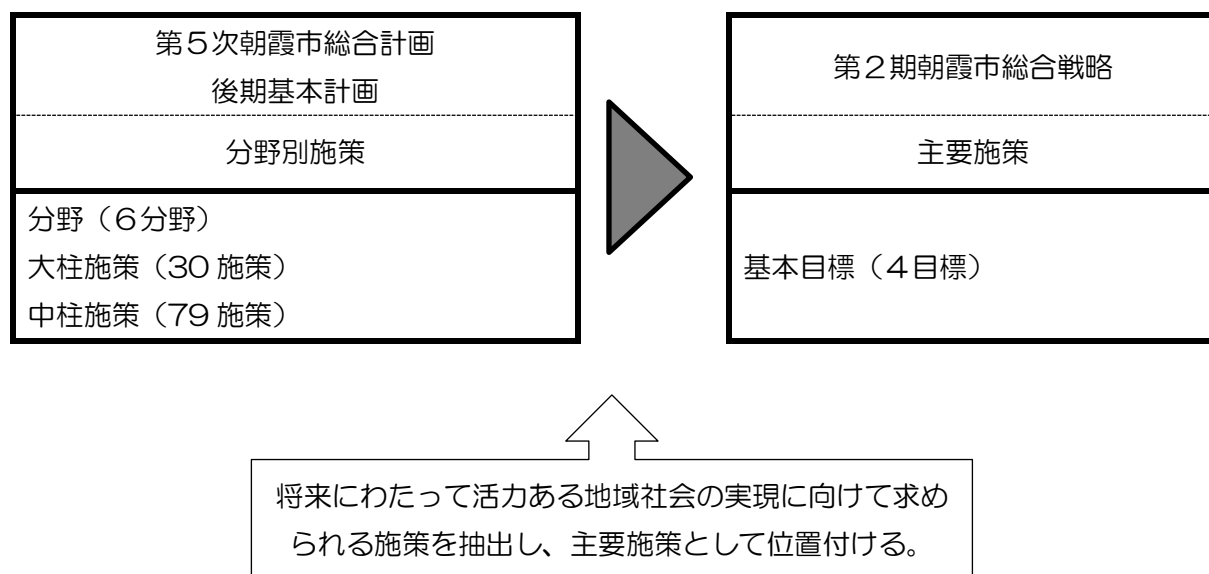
第５次朝霞市総合計画
後期基本計画

分野別施策

分野（6分野）
大柱施策（30 施策）
中柱施策（79 施策）

第２期朝霞市総合戦略

主要施策

基本目標（４目標）

将来にわたって活力ある地域社会の実現に向けて求められる施策を抽出し、主要施策として位置付ける。